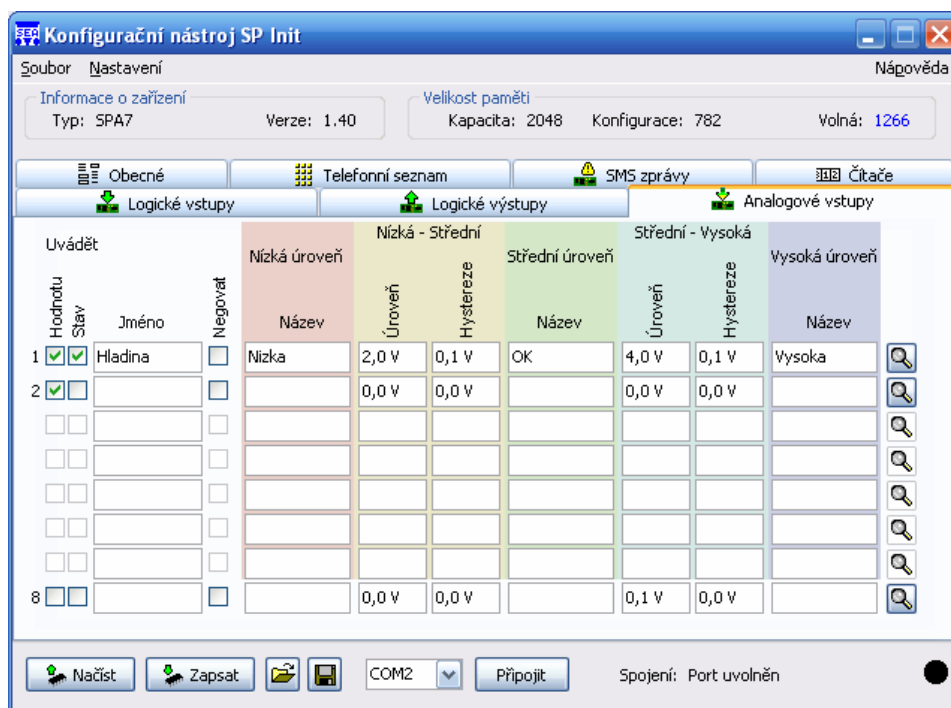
Konfigurační nástroj SP Init

Soubor Nastavení Nápověda

Informace o zařízení
Typ: SPA7 Verze: 1.40

Velikost paměti
Kapacita: 2048 Konfigurace: 782 Volná: 1266

Obecné | Telefonní seznam | SMS zprávy | Čítače
Logické vstupy | Logické výstupy | Analogové vstupy

| Uvádět Hodnotu | Stav | Jméno | Negovat | Nízká úroveň Název | Nízká - Střední Úroveň | Nízká - Střední Hystereze | Střední úroveň Název | Střední - Vysoká Úroveň | Střední - Vysoká Hystereze | Vysoká úroveň Název |
|---|---|---|---|---|---|---|---|---|---|---|
| 1 ☑ | ☑ | Hladina | ☐ | Nizka | 2,0 V | 0,1 V | OK | 4,0 V | 0,1 V | Vysoka |
| 2 ☑ | ☐ | | ☐ | | 0,0 V | 0,0 V | | 0,0 V | 0,0 V | |
| | | | | | | | | | | |
| | | | | | | | | | | |
| | | | | | | | | | | |
| | | | | | | | | | | |
| | | | | | | | | | | |
| 8 ☐ | ☐ | | ☐ | | 0,0 V | 0,0 V | | 0,1 V | 0,0 V | |

Načíst Zapsat COM2 Připojit Spojení: Port uvolněn